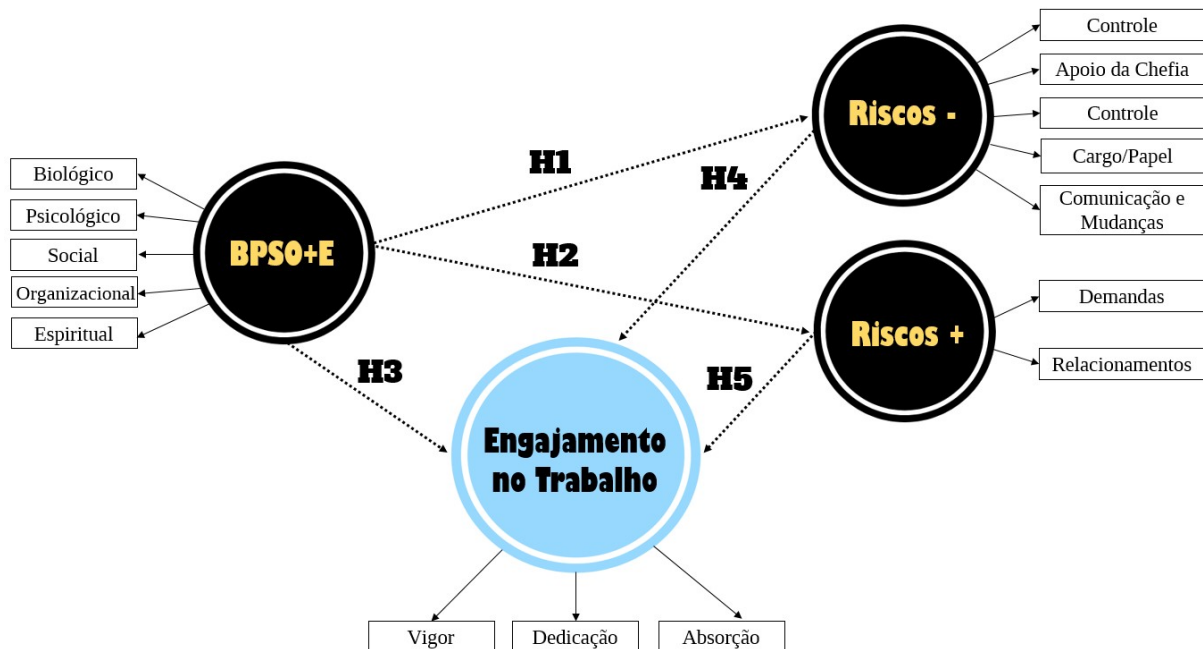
Biológico
Psicológico
Social
Organizacional
Espiritual

BPSO+E

H1
H2
H3
H4
H5

Riscos -

Controle
Apoio da Chefia
Controle
Cargo/Papel
Comunicação e Mudanças

Riscos +

Demandas
Relacionamentos

Engajamento no Trabalho

Vigor
Dedicação
Absorção